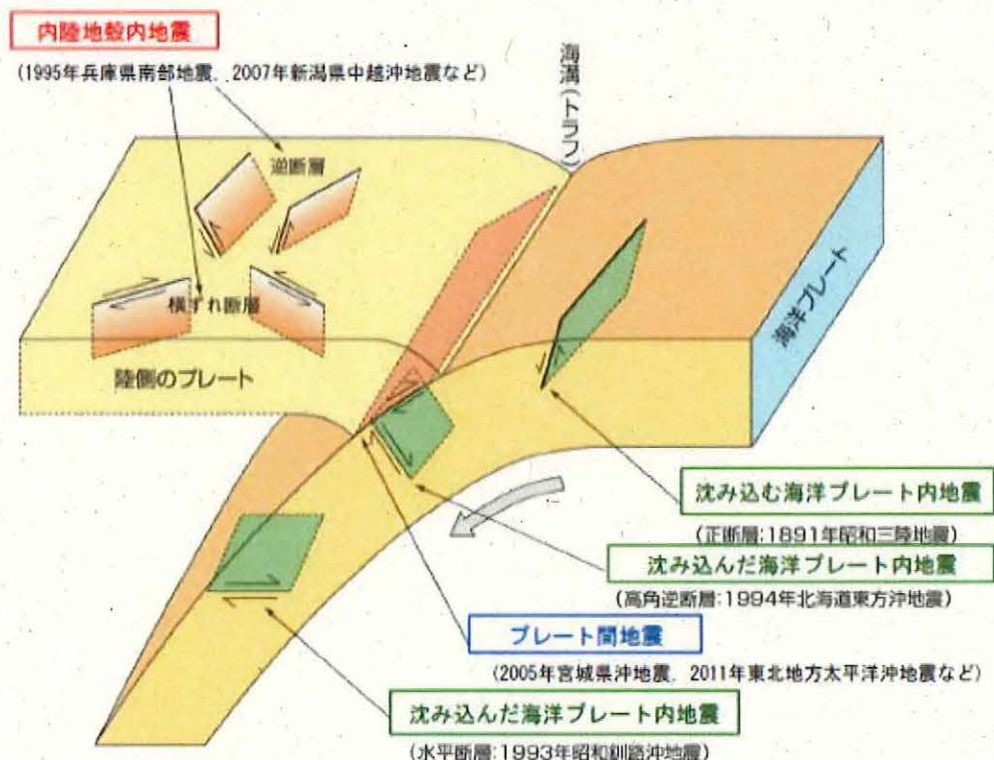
内陸地殻内地震

(1995年兵庫県南部地震、2007年新潟県中越沖地震など)

海溝(トラフ)

逆断層

横ずれ断層

陸側のプレート

海洋プレート

沈み込む海洋プレート内地震

(正断層:1891年昭和三陸地震)

沈み込んだ海洋プレート内地震

(高角逆断層:1994年北海道東方沖地震)

プレート間地震

(2005年宮城県沖地震、2011年東北地方太平洋沖地震など)

沈み込んだ海洋プレート内地震

(水平断層:1993年昭和釧路沖地震)